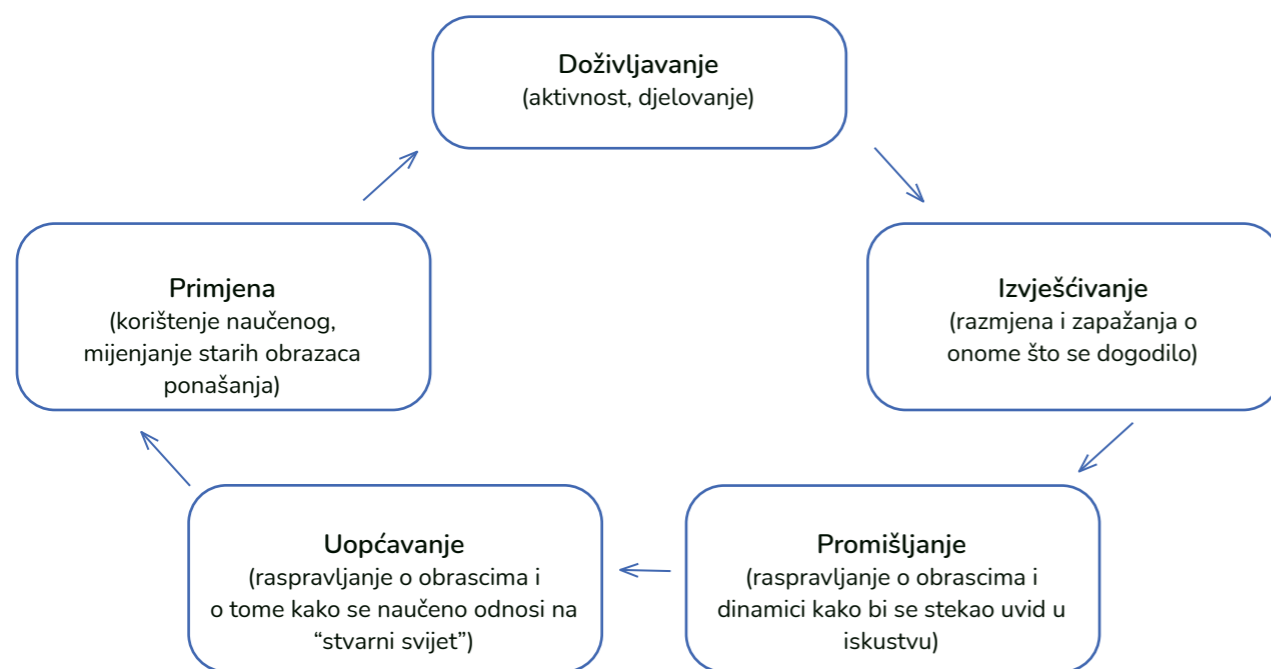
Doživljavanje
(aktivnost, djelovanje)

Izvješćivanje
(razmjena i zapažanja o onome što se dogodilo)

Promišljanje
(raspravljanje o obrascima i dinamici kako bi se stekao uvid u iskustvu)

Uopćavanje
(raspravljanje o obrascima i o tome kako se naučeno odnosi na “stvarni svijet”)

Primjena
(korištenje naučenog, mijenjanje starih obrazaca ponašanja)